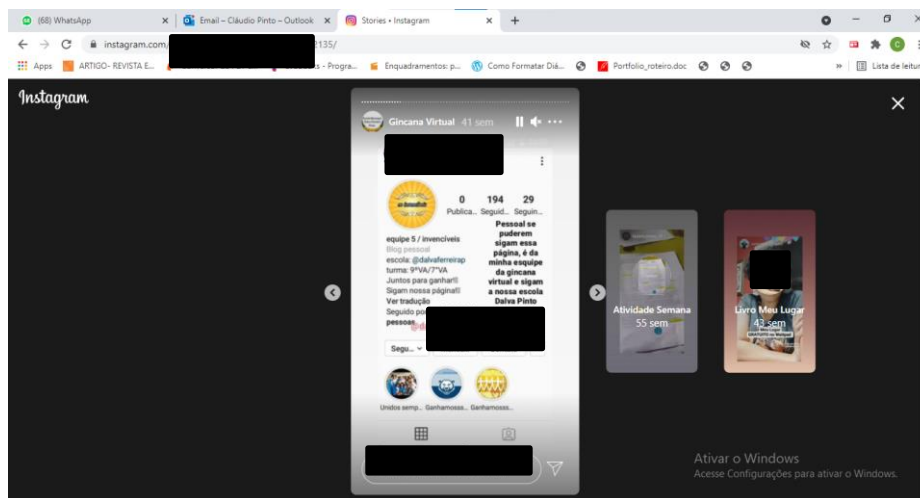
(68) WhatsApp
Email – Cláudio Pinto – Outlook
Stories • Instagram
instagram.com/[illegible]135/
Apps
ARTIGO- REVISTA E...
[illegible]s - Progra...
Enquadramentos: p...
Como Formatar Diá...
Portfolio_roteiro.doc
Lista de leitura

Instagram

Gincana Virtual 41 sem

0 Publica...
194 Seguid...
29 Seguin...

equipe 5 / invencíveis
Blog pessoal
escola: @dalvaferreirap
turma: 9ºVA/7ºVA
Juntos para ganhar!!
Sigam nossa página!!
Ver tradução
Seguido po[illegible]
pessoa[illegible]

Pessoal se puderem sigam essa página, é da minha esquipe da gincana virtual e sigam a nossa escola Dalva Pinto

Segu...

Unidos semp...
Ganhamossa...
Ganhamossa...

Atividade Semana
55 sem

Livro Meu Lugar
43 sem

Ativar o Windows
Acesse Configurações para ativar o Windows.